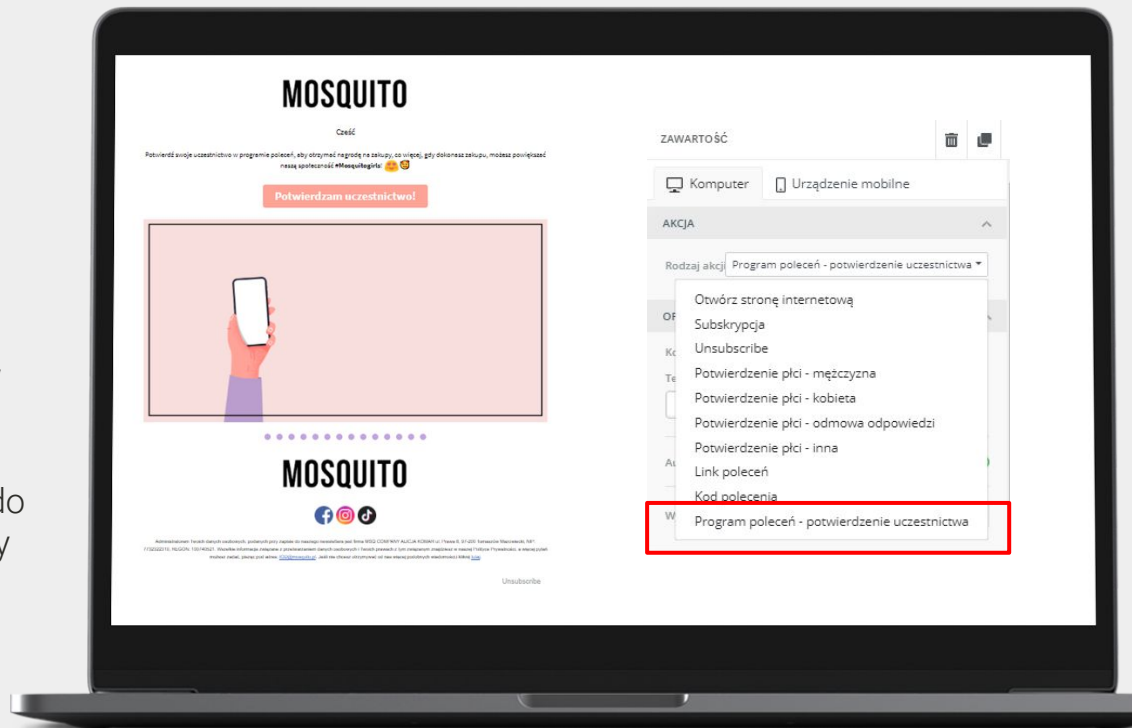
MOSQUITO

Cześć

Potwierdź swoje uczestnictwo w programie poleceń, aby otrzymać nagrodę na zakupy, co więcej, gdy dokonasz zakupu, możesz powiększać naszą społeczność #Mosquitogirls!

Potwierdzam uczestnictwo!

MOSQUITO

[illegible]

Unsubscribe

ZAWARTOŚĆ

Komputer
Urządzenie mobilne

AKCJA

Rodzaj akcji Program poleceń - potwierdzenie uczestnictwa

Otwórz stronę internetową
Subskrypcja
Unsubscribe
Potwierdzenie płci - mężczyzna
Potwierdzenie płci - kobieta
Potwierdzenie płci - odmowa odpowiedzi
Potwierdzenie płci - inna
Link poleceń
Kod polecenia
Program poleceń - potwierdzenie uczestnictwa

do
y